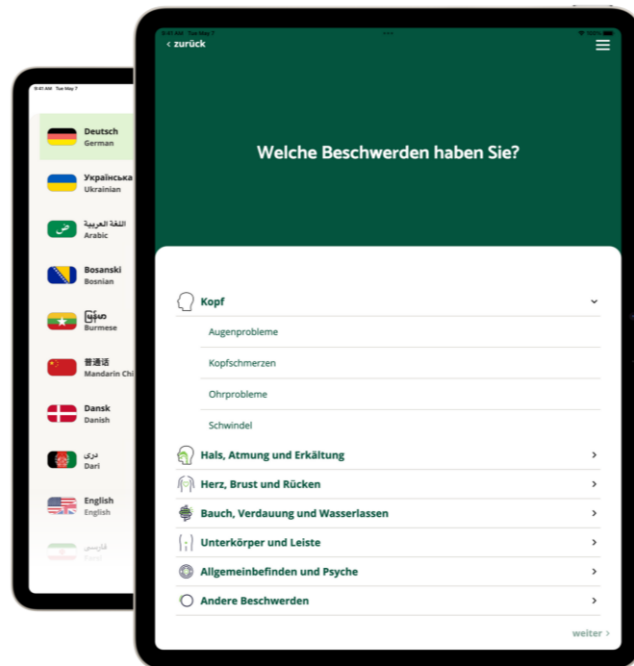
9:41 AM Tue May 7

Deutsch
German

Українська
Ukrainian

اللغة العربية
Arabic

Bosanski
Bosnian

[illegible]
Burmese

普通话
Mandarin Chi

Dansk
Danish

دری
Dari

English
English

فارسی

9:41 AM Tue May 7

‹ zurück

Welche Beschwerden haben Sie?

Kopf

Augenprobleme

Kopfschmerzen

Ohrprobleme

Schwindel

Hals, Atmung und Erkältung ›

Herz, Brust und Rücken ›

Bauch, Verdauung und Wasserlassen ›

Unterkörper und Leiste ›

Allgemeinbefinden und Psyche ›

Andere Beschwerden ›

weiter ›